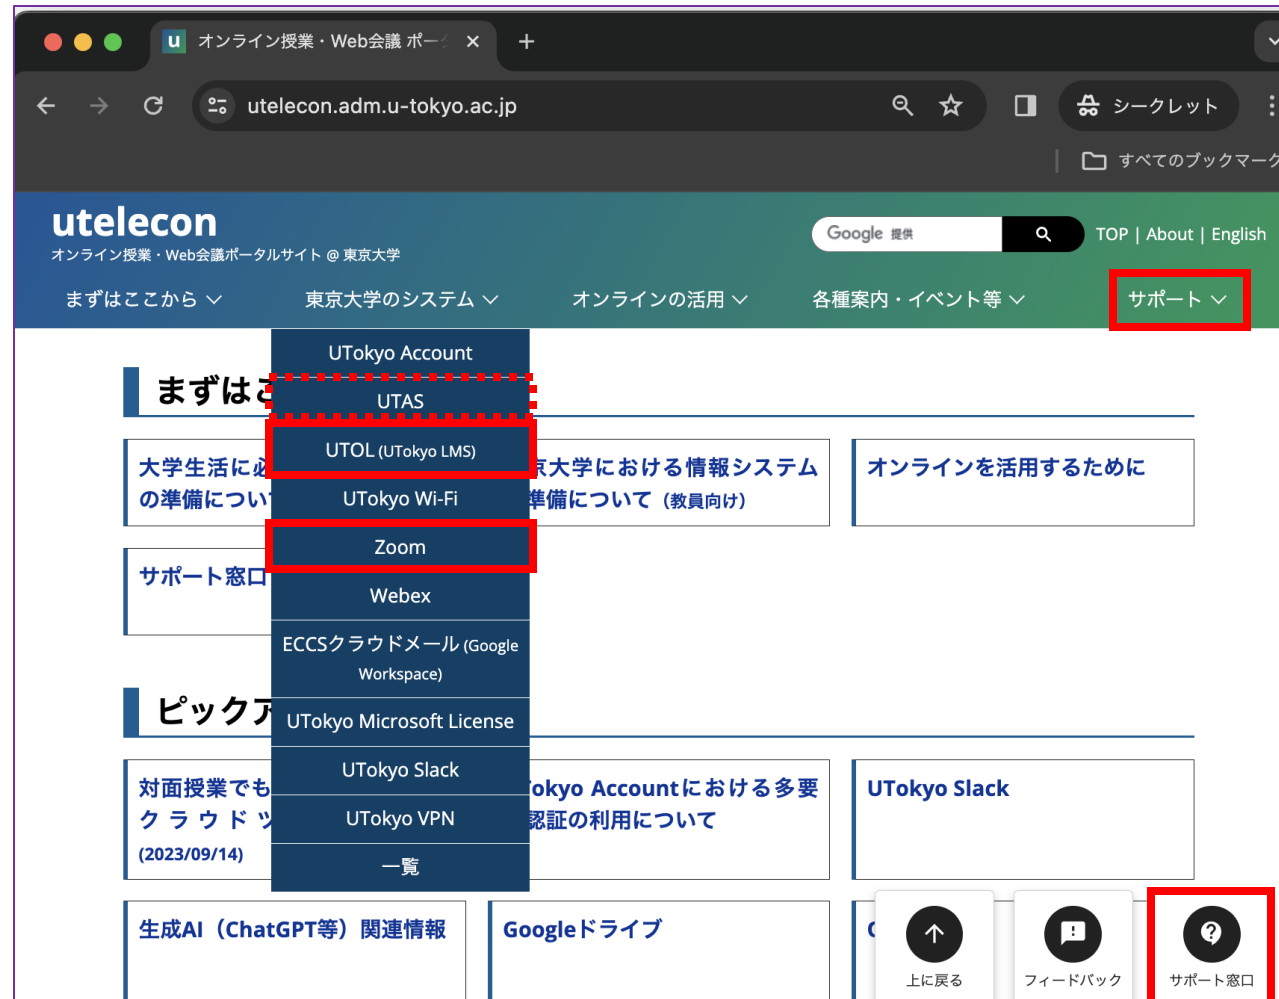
オンライン授業・Web会議 ポー ×
+

utelecon.adm.u-tokyo.ac.jp

シークレット

すべてのブックマーク

utelecon
オンライン授業・Web会議ポータルサイト @ 東京大学

Google 提供

TOP | About | English

まずはここから
東京大学のシステム
オンラインの活用
各種案内・イベント等
サポート

UTokyo Account
UTAS
UTOL (UTokyo LMS)
UTokyo Wi-Fi
Zoom
Webex
ECCSクラウドメール (Google Workspace)
UTokyo Microsoft License
UTokyo Slack
UTokyo VPN
一覧

まずはこ

大学生活に必
の準備につい

京大学における情報システム
準備について (教員向け)

オンラインを活用するために

サポート窓口

ピックア

対面授業でも
クラウドツ
(2023/09/14)

okyo Accountにおける多要
認証の利用について

UTokyo Slack

生成AI (ChatGPT等) 関連情報

Googleドライブ

上に戻る
フィードバック
サポート窓口